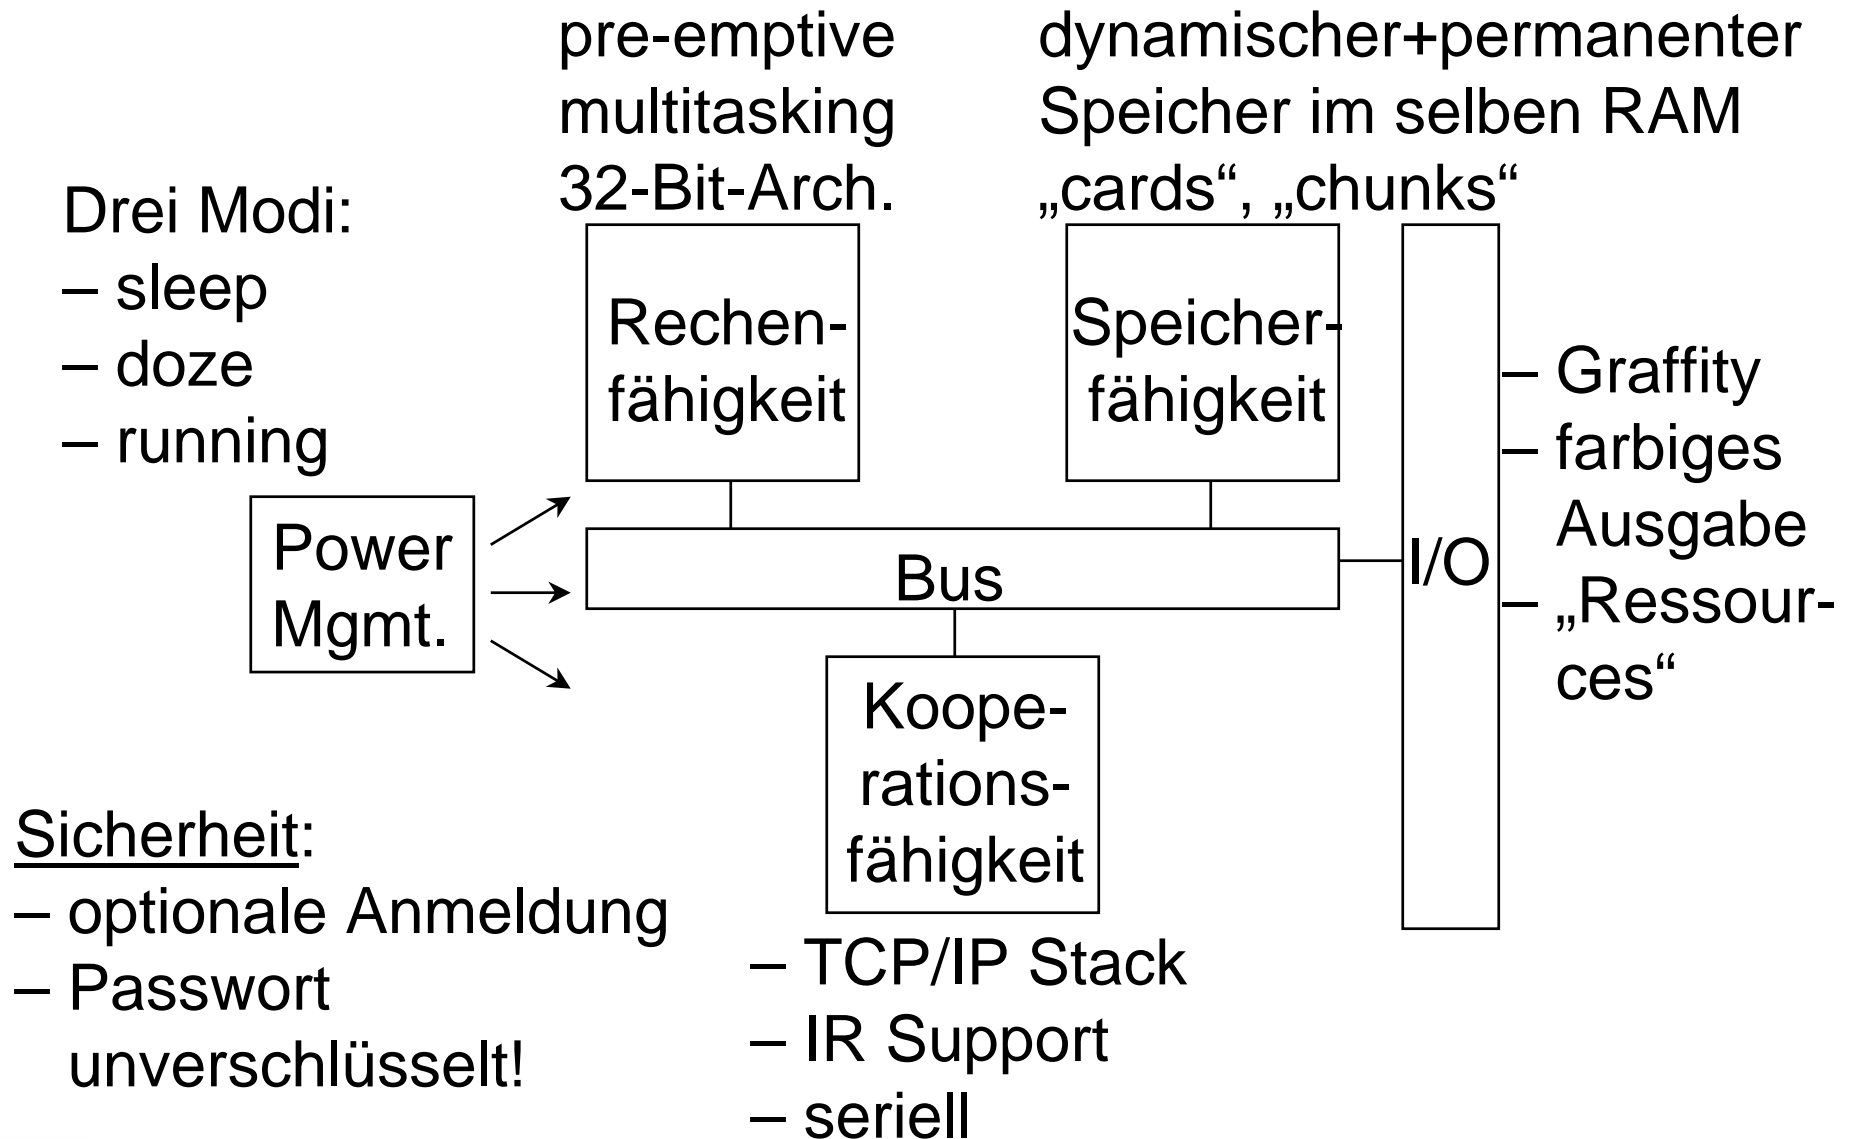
pre-emptive multitasking 32-Bit-Arch.

dynamischer+permanenter Speicher im selben RAM „cards“, „chunks“

Drei Modi:
– sleep
– doze
– running

Rechenfähigkeit

Speicherfähigkeit

– Graffity
– farbiges Ausgabe
– „Ressources“

Power Mgmt.

Bus

I/O

Kooperationsfähigkeit

Sicherheit:
– optionale Anmeldung
– Passwort unverschlüsselt!

– TCP/IP Stack
– IR Support
– seriell